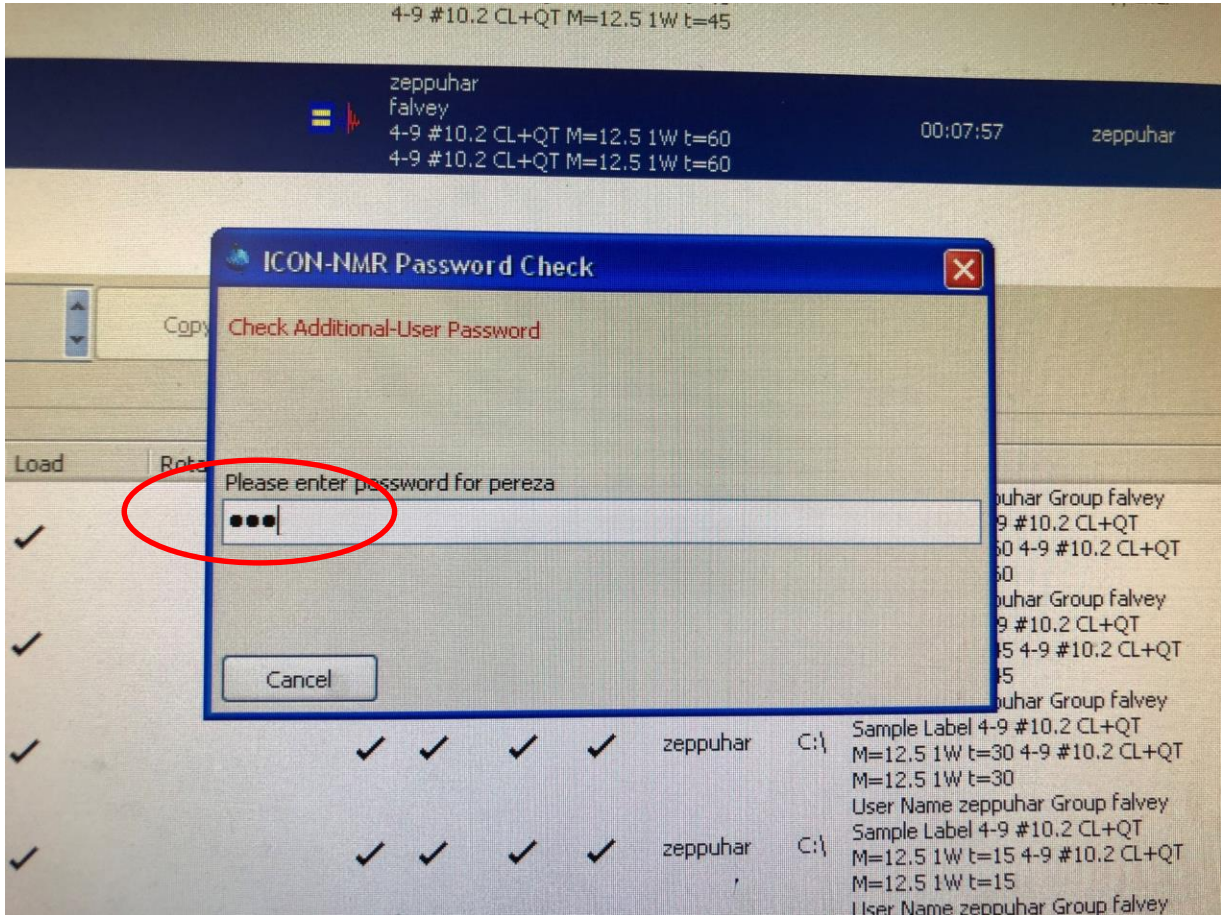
4-9 #10.2 CL+QT M=12.5 1W t=45

zeppuhar
falvey
4-9 #10.2 CL+QT M=12.5 1W t=60
4-9 #10.2 CL+QT M=12.5 1W t=60

00:07:57

zeppuhar

ICON-NMR Password Check

Copy

Check Additional-User Password

Load

Rota

Please enter password for pereza

●●●

Cancel

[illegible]uhar Group falvey
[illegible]9 #10.2 CL+QT
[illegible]60 4-9 #10.2 CL+QT
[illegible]60
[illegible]uhar Group falvey
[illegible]9 #10.2 CL+QT
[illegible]45 4-9 #10.2 CL+QT
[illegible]45
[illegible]uhar Group falvey

zeppuhar

C:\

Sample Label 4-9 #10.2 CL+QT M=12.5 1W t=30 4-9 #10.2 CL+QT M=12.5 1W t=30
User Name zeppuhar Group falvey

zeppuhar

C:\

Sample Label 4-9 #10.2 CL+QT M=12.5 1W t=15 4-9 #10.2 CL+QT M=12.5 1W t=15
User Name zeppuhar Group falvey